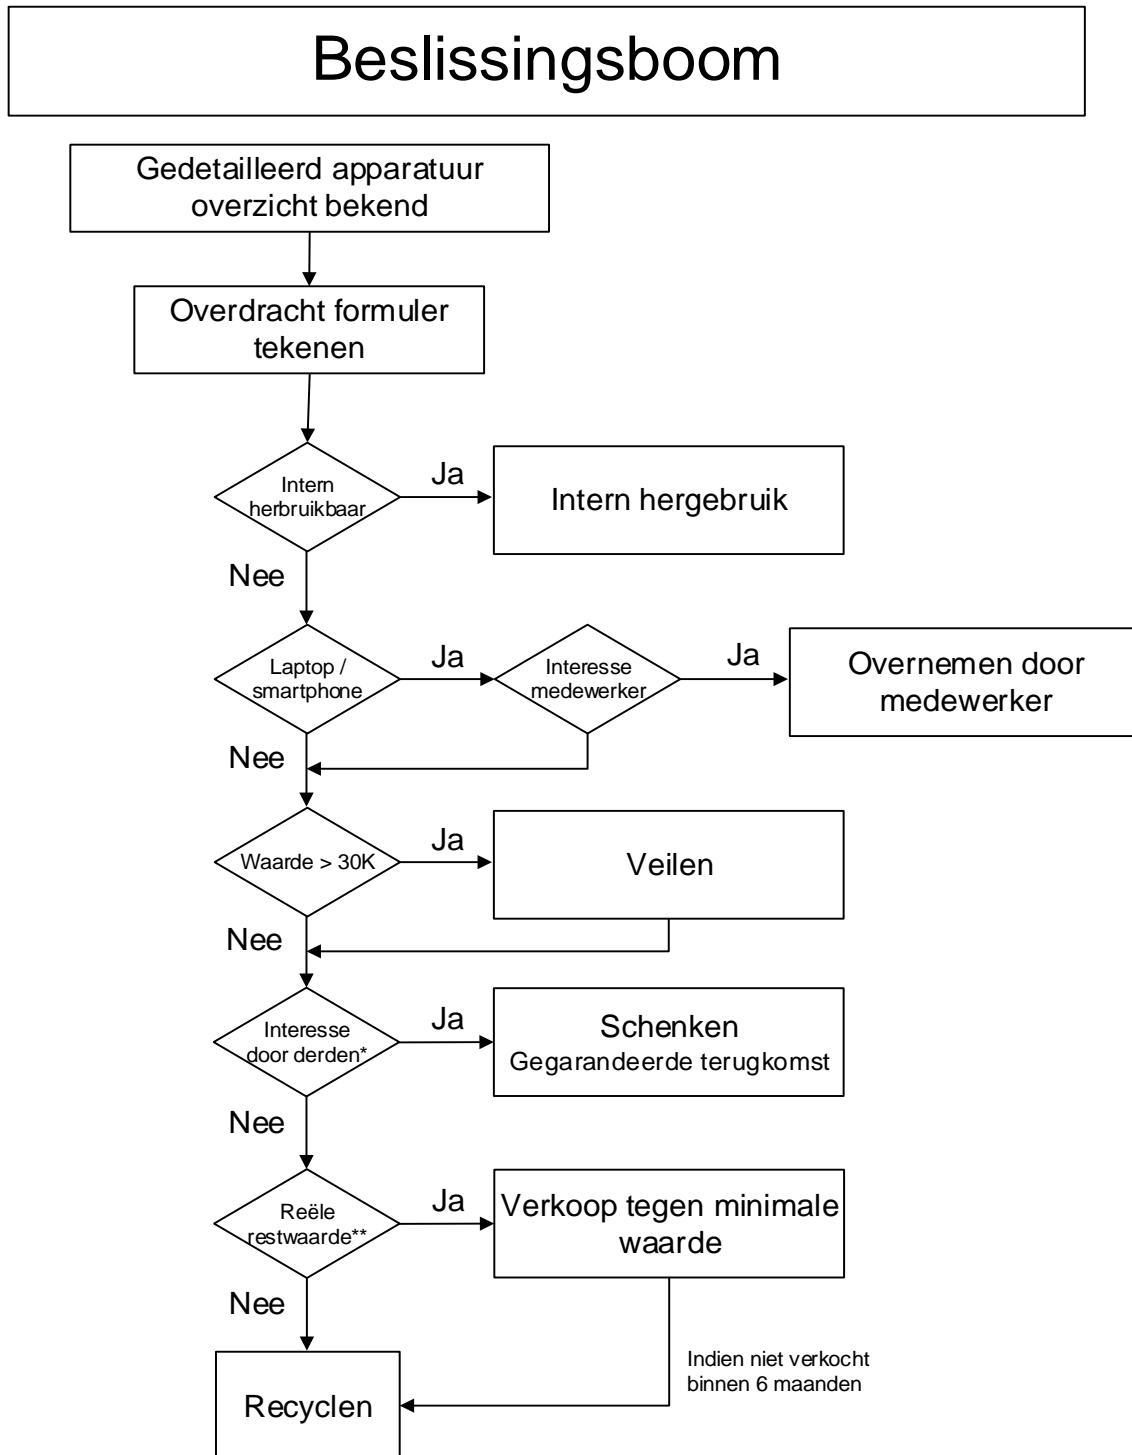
Beslissingsboom

Gedetailleerd apparatuur overzicht bekend

Overdracht formuler tekenen

Intern herbruikbaar

Ja

Intern hergebruik

Nee

Laptop / smartphone

Ja

Interesse medewerker

Ja

Overnemen door medewerker

Nee

Waarde > 30K

Ja

Veilen

Nee

Interesse door derden*

Ja

Schenken
Gegarandeerde terugkomst

Nee

Reële restwaarde**

Ja

Verkoop tegen minimale waarde

Nee

Recyclen

Indien niet verkocht binnen 6 maanden